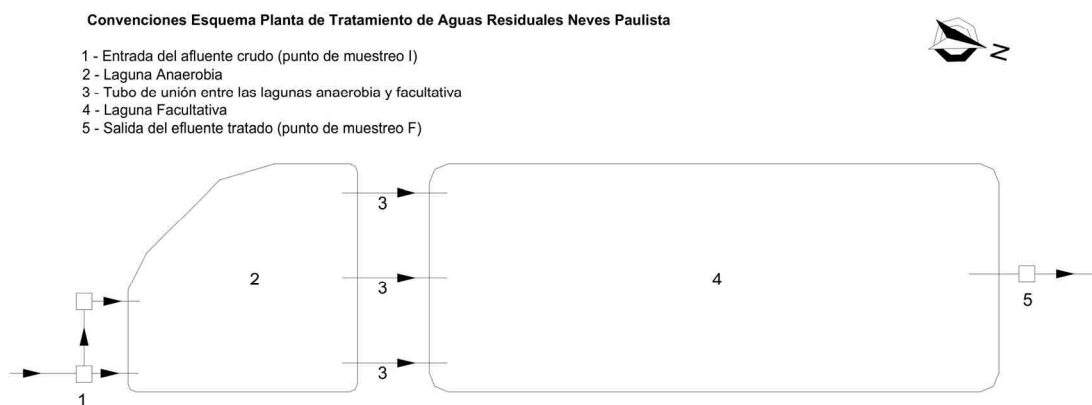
Convenciones Esquema Planta de Tratamiento de Aguas Residuales Neves Paulista

N

1 - Entrada del afluente crudo (punto de muestreo I)
2 - Laguna Anaerobia
3 - Tubo de unión entre las lagunas anaerobia y facultativa
4 - Laguna Facultativa
5 - Salida del efluente tratado (punto de muestreo F)

3
2
3
4
5
3
1